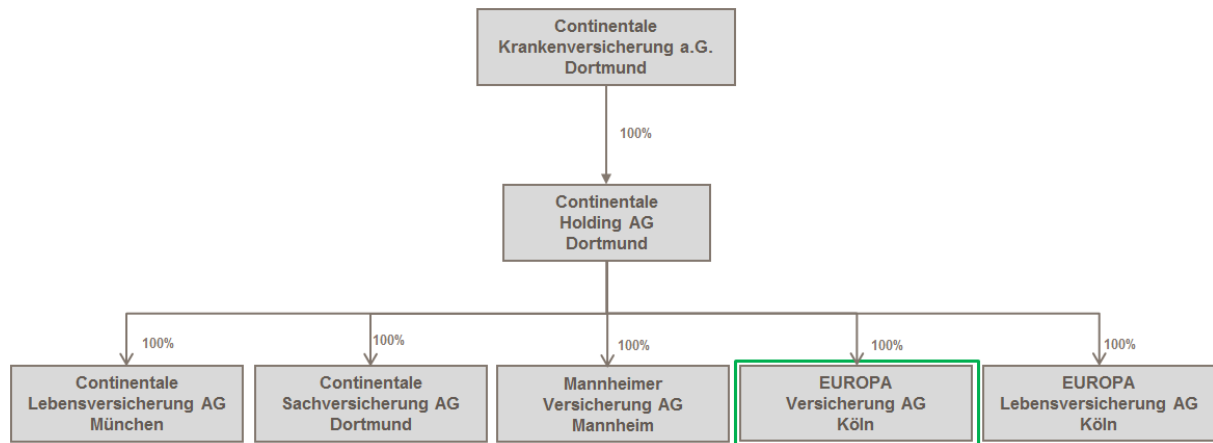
Continentale Krankenversicherung a.G. Dortmund

100%

Continentale Holding AG Dortmund

100%

Continentale Lebensversicherung AG München

100%

Continentale Sachversicherung AG Dortmund

100%

Mannheimer Versicherung AG Mannheim

100%

EUROPA Versicherung AG Köln

100%

EUROPA Lebensversicherung AG Köln